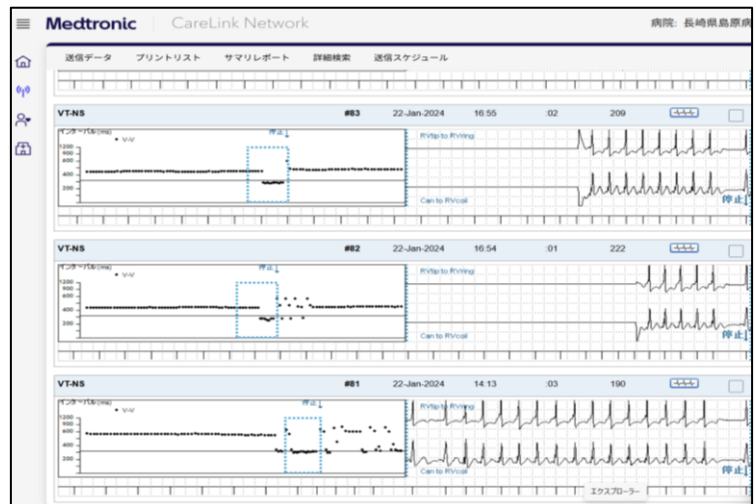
Medtronic CareLink Network

病院: 長崎県島原病

送信データ プリントリスト サマリレポート 詳細検索 送信スケジュール

VT-NS #83 22-Jan-2024 16:55 :02 209

インターバル(ms)
• V-V
1200
1000
800
600
400
200
停止
RVtip to RVring
Can to RVcoil
停止

VT-NS #82 22-Jan-2024 16:54 :01 222

インターバル(ms)
• V-V
1200
1000
800
600
400
200
停止
RVtip to RVring
Can to RVcoil
停止

VT-NS #81 22-Jan-2024 14:13 :03 190

インターバル(ms)
• V-V
1200
1000
800
600
400
200
停止
RVtip to RVring
停止

エクスプローラー